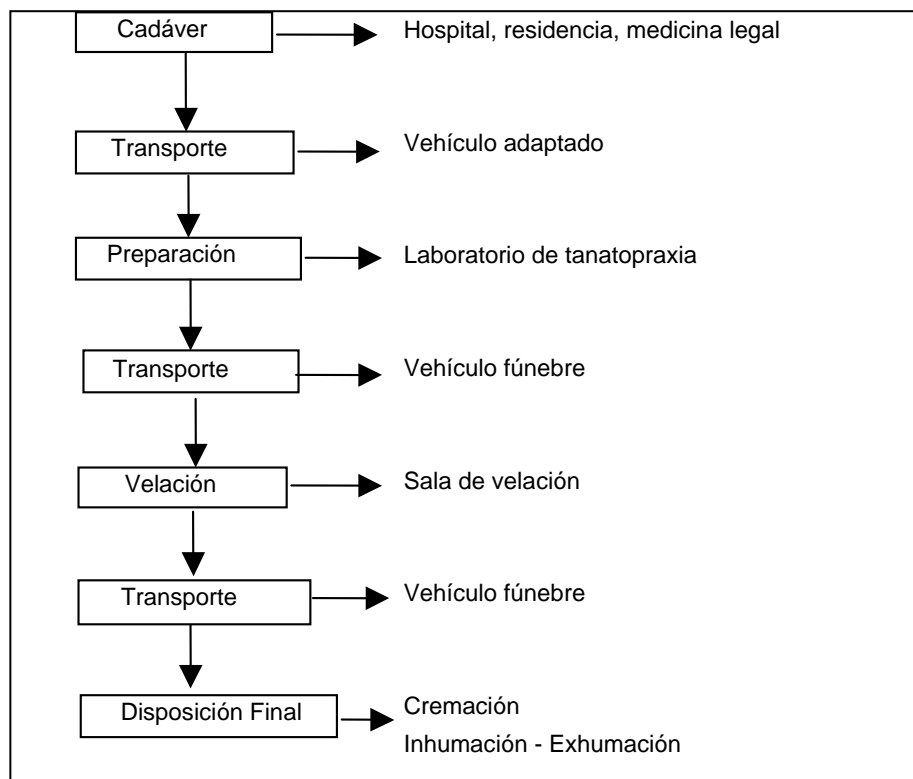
Cadáver
Hospital, residencia, medicina legal

Transporte
Vehículo adaptado

Preparación
Laboratorio de tanatopraxia

Transporte
Vehículo fúnebre

Velación
Sala de velación

Transporte
Vehículo fúnebre

Disposición Final
Cremación
Inhumación - Exhumación